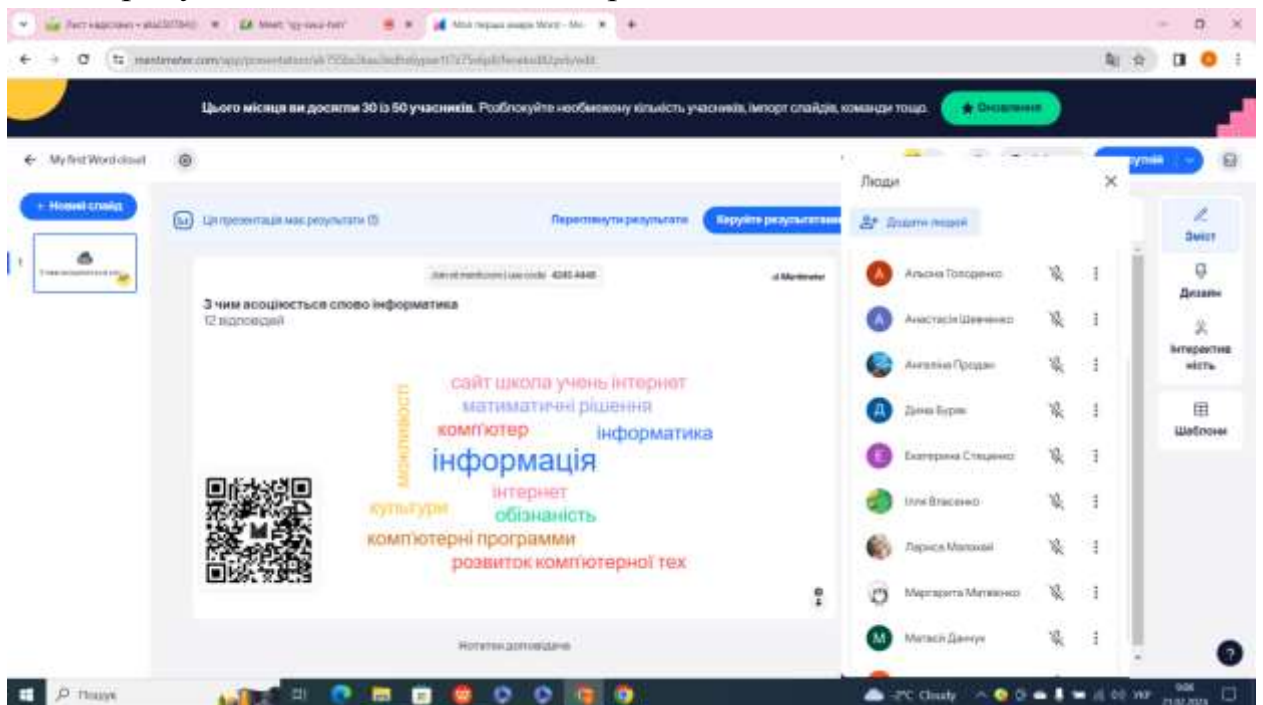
Цього місяця ви досягли 30 із 50 учасників. Розблокуйте необмежену кількість учасників, імпорт слайдів, команди тощо.

Оновлення

My first Word cloud

+ Новий слайд

Ця презентація має результати (1)

Переглянути результати

Керуйте результатами

3 чим асоціюється слово інформатика
12 відповідей

сайт школа учень інтернет
матиматичні рішення
комп'ютер
інформатика
можливості
інформація
інтернет
культури
обізнаність
комп'ютерні программи
розвиток комп'ютерної тех

Нотатки доповідача

Люди

Додати людей

Альона Голоненко
Анастасія Шевченко
Ангеліна Продан
Діана Бурак
Екатерина Стеценко
Ілля Власенко
Лариса Малохай
Маргарита Матвієнко
Матвій Данчук

Зміст
Дизайн
Інтерактивність
Шаблони

Пошук

-2°C Cloudy